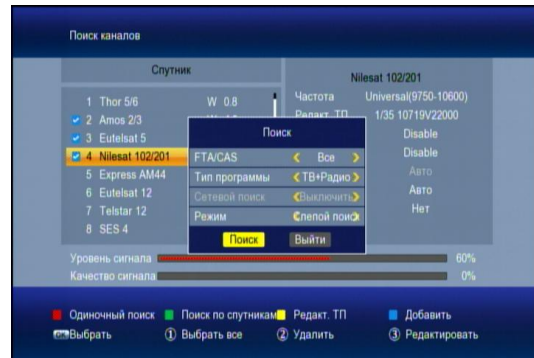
Поиск каналов

Спутник

1 Thor 5/6 W 0.8
2 Amos 2/3
3 Eutelsat 5
4 Nilesat 102/201
5 Express AM44
6 Eutelsat 12
7 Telstar 12
8 SES 4

Nilesat 102/201
Частота Universal(9750-10600)
Редакт. ТП 1/35 10719V22000
Disable
Disable
Авто
Авто
Нет

Поиск
FTA/CAS < Все >
Тип программы < ТВ+Радио >
Сетевой поиск < Выключить >
Режим < Слепой поиск >
Поиск Выйти

Уровень сигнала 60%
Качество сигнала 0%

Одиночный поиск Поиск по спутникам Редакт. ТП Добавить
OK Выбрать ① Выбрать все ② Удалить ③ Редактировать